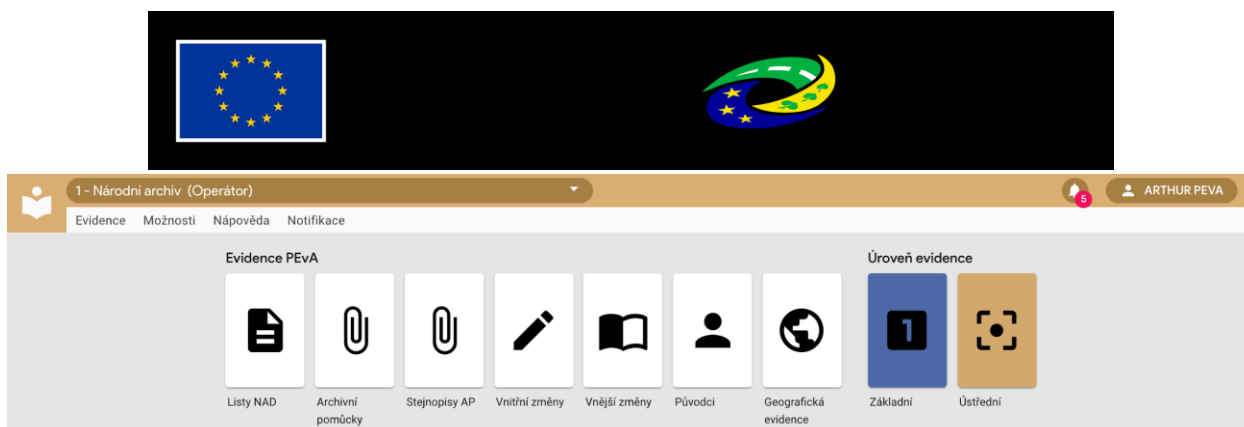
1 - Národní archiv (Operátor)

5

ARTHUR PEVA

Evidence Možnosti Nápověda Notifikace

Evidence PEvA

Listy NAD

Archivní pomůcky

Stejnopisy AP

Vnitřní změny

Vnější změny

Původci

Geografická evidence

Úroveň evidence

1

Základní

Ústřední